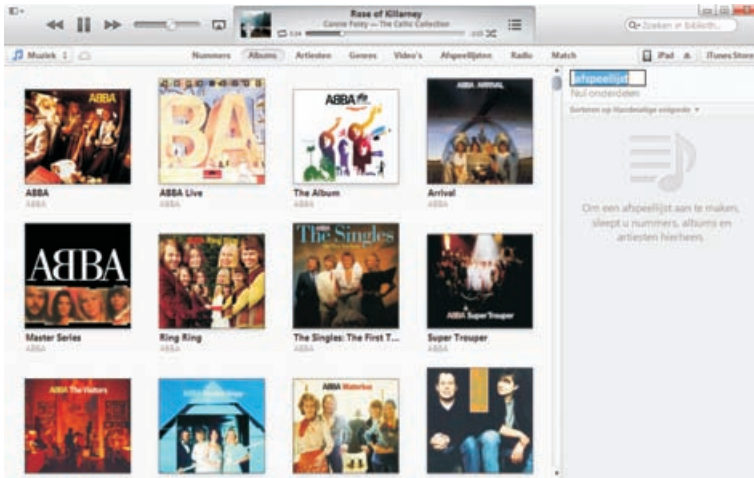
Rose of Killarney
Connie Foley — The Celtic Collection

Zoeken in bibliotheek

Muziek

Nummers Albums Artiesten Genres Video's Afspeellijsten Radio Match

iPad iTunes Store

ABBA
ABBA

ABBA Live
ABBA

The Album
ABBA

Arrival
ABBA

ABBA

Master Series
ABBA

Ring Ring
ABBA

The Singles: The First T...
ABBA

Super Trouper
ABBA

afspeellijst
Nul onderdelen
Sorteren op Handmatige volgorde

Om een afspeellijst aan te maken, sleept u nummers, albums en artiesten hierheen.